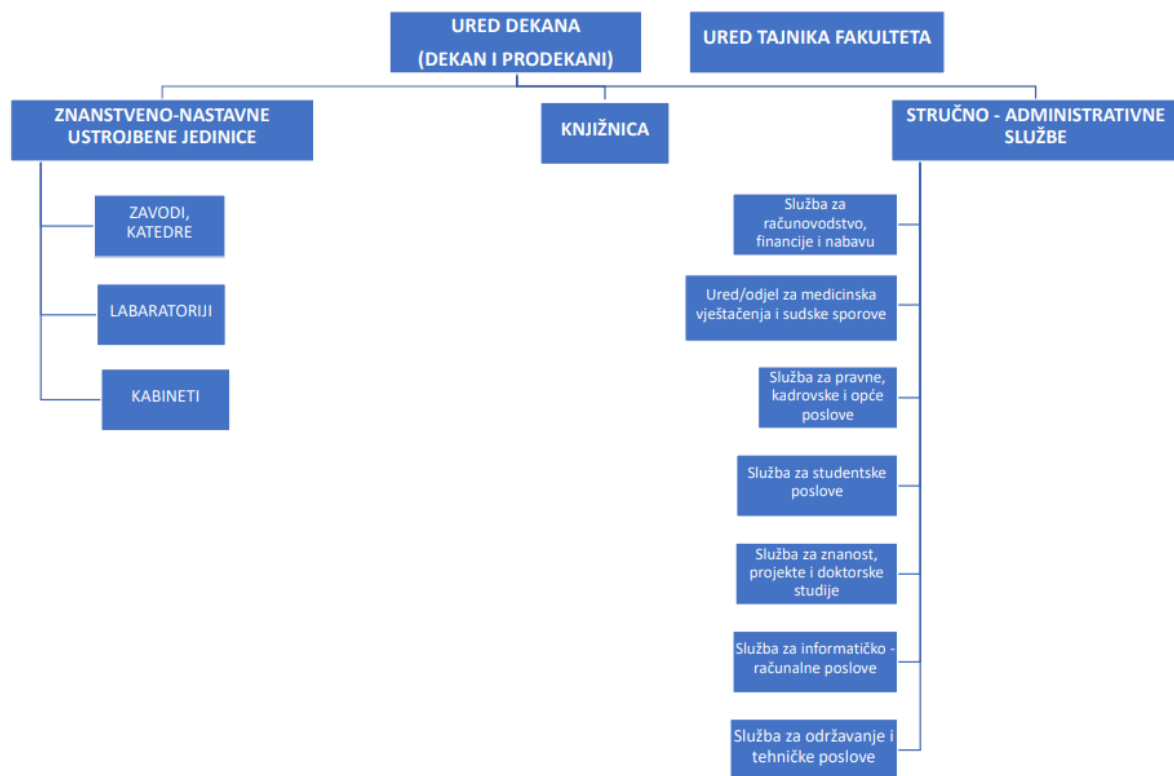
URED DEKANA
(DEKAN I PRODEKANI)

URED TAJNIKA FAKULTETA

ZNANSTVENO-NASTAVNE USTROJBENE JEDINICE

KNJIŽNICA

STRUČNO - ADMINISTRATIVNE SLUŽBE

ZAVODI, KATEDRE

LABARATORIJI

KABINETI

Služba za računovodstvo, financije i nabavu

Ured/odjel za medicinska vještačenja i sudske sporove

Služba za pravne, kadrovske i opće poslove

Služba za studentske poslove

Služba za znanost, projekte i doktorske studije

Služba za informatičko - računalne poslove

Služba za održavanje i tehničke poslove